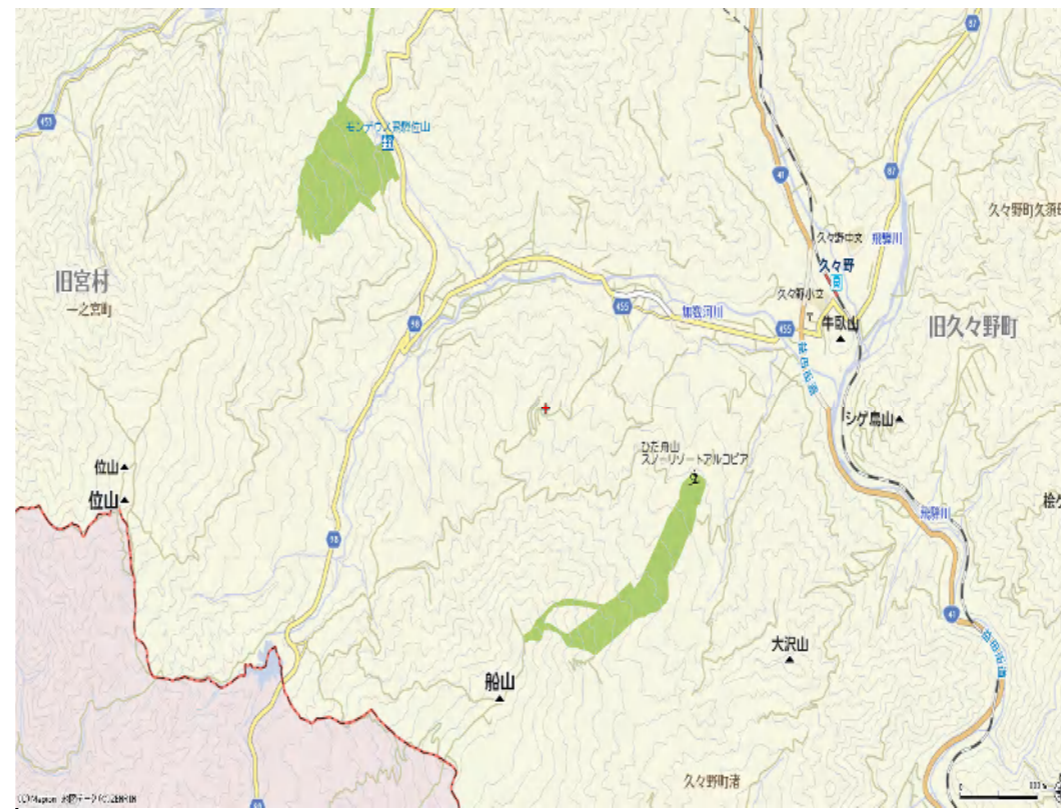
453
モンデウス飛騨位山
旧宮村
一之宮町
58
455
無数河川
久々野中文
飛騨川
久々野
久々野小文
455
牛臥山
旧久々野町
久々野町久須
41
41
高山本線
シゲ鳥山
位山
位山
ひだ舟山
スノーリゾートアルコピア
飛騨川
58
41
大沢山
船山
久々野町渚
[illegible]